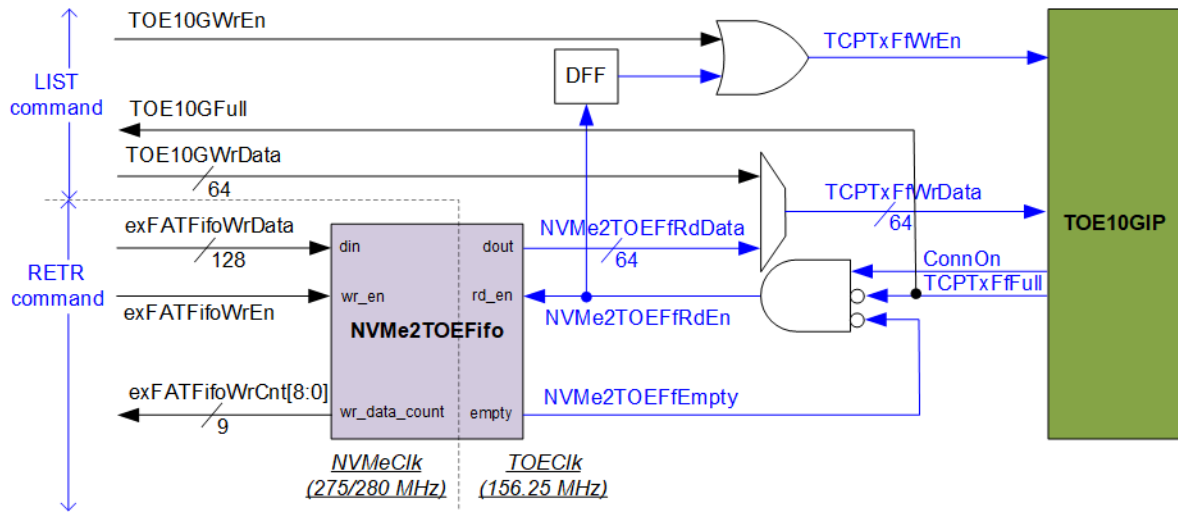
LIST command

TOE10GWrEn

DFF

TCPTxFfWrEn

TOE10GFull

TOE10GWrData

64

TCPTxFfWrData

64

TOE10GIP

RETR command

exFATFifoWrData

128

din

dout

NVMe2TOEFfRdData

64

ConnOn

TCPTxFfFull

exFATFifoWrEn

wr_en

rd_en

NVMe2TOEFfRdEn

NVMe2TOEFifo

exFATFifoWrCnt[8:0]

9

wr_data_count

empty

NVMe2TOEFfEmpty

NVMeClk
(275/280 MHz)

TOEClk
(156.25 MHz)